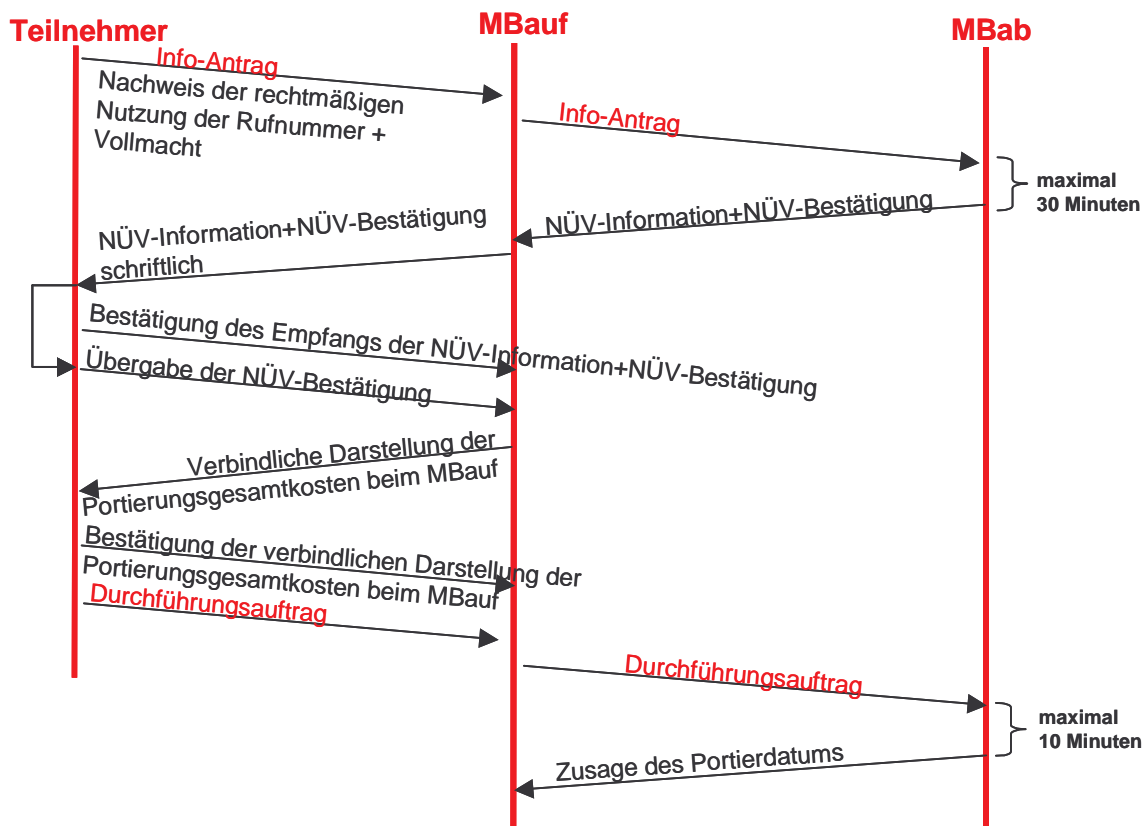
Teilnehmer

MBauf

MBab

Info-Antrag

Nachweis der rechtmäßigen Nutzung der Rufnummer + Vollmacht

Info-Antrag

maximal 30 Minuten

NÜV-Information+NÜV-Bestätigung

NÜV-Information+NÜV-Bestätigung schriftlich

Bestätigung des Empfangs der NÜV-Information+NÜV-Bestätigung

Übergabe der NÜV-Bestätigung

Verbindliche Darstellung der Portierungsgesamtkosten beim MBauf

Bestätigung der verbindlichen Darstellung der Portierungsgesamtkosten beim MBauf

Durchführungsauftrag

Durchführungsauftrag

maximal 10 Minuten

Zusage des Portierdatums